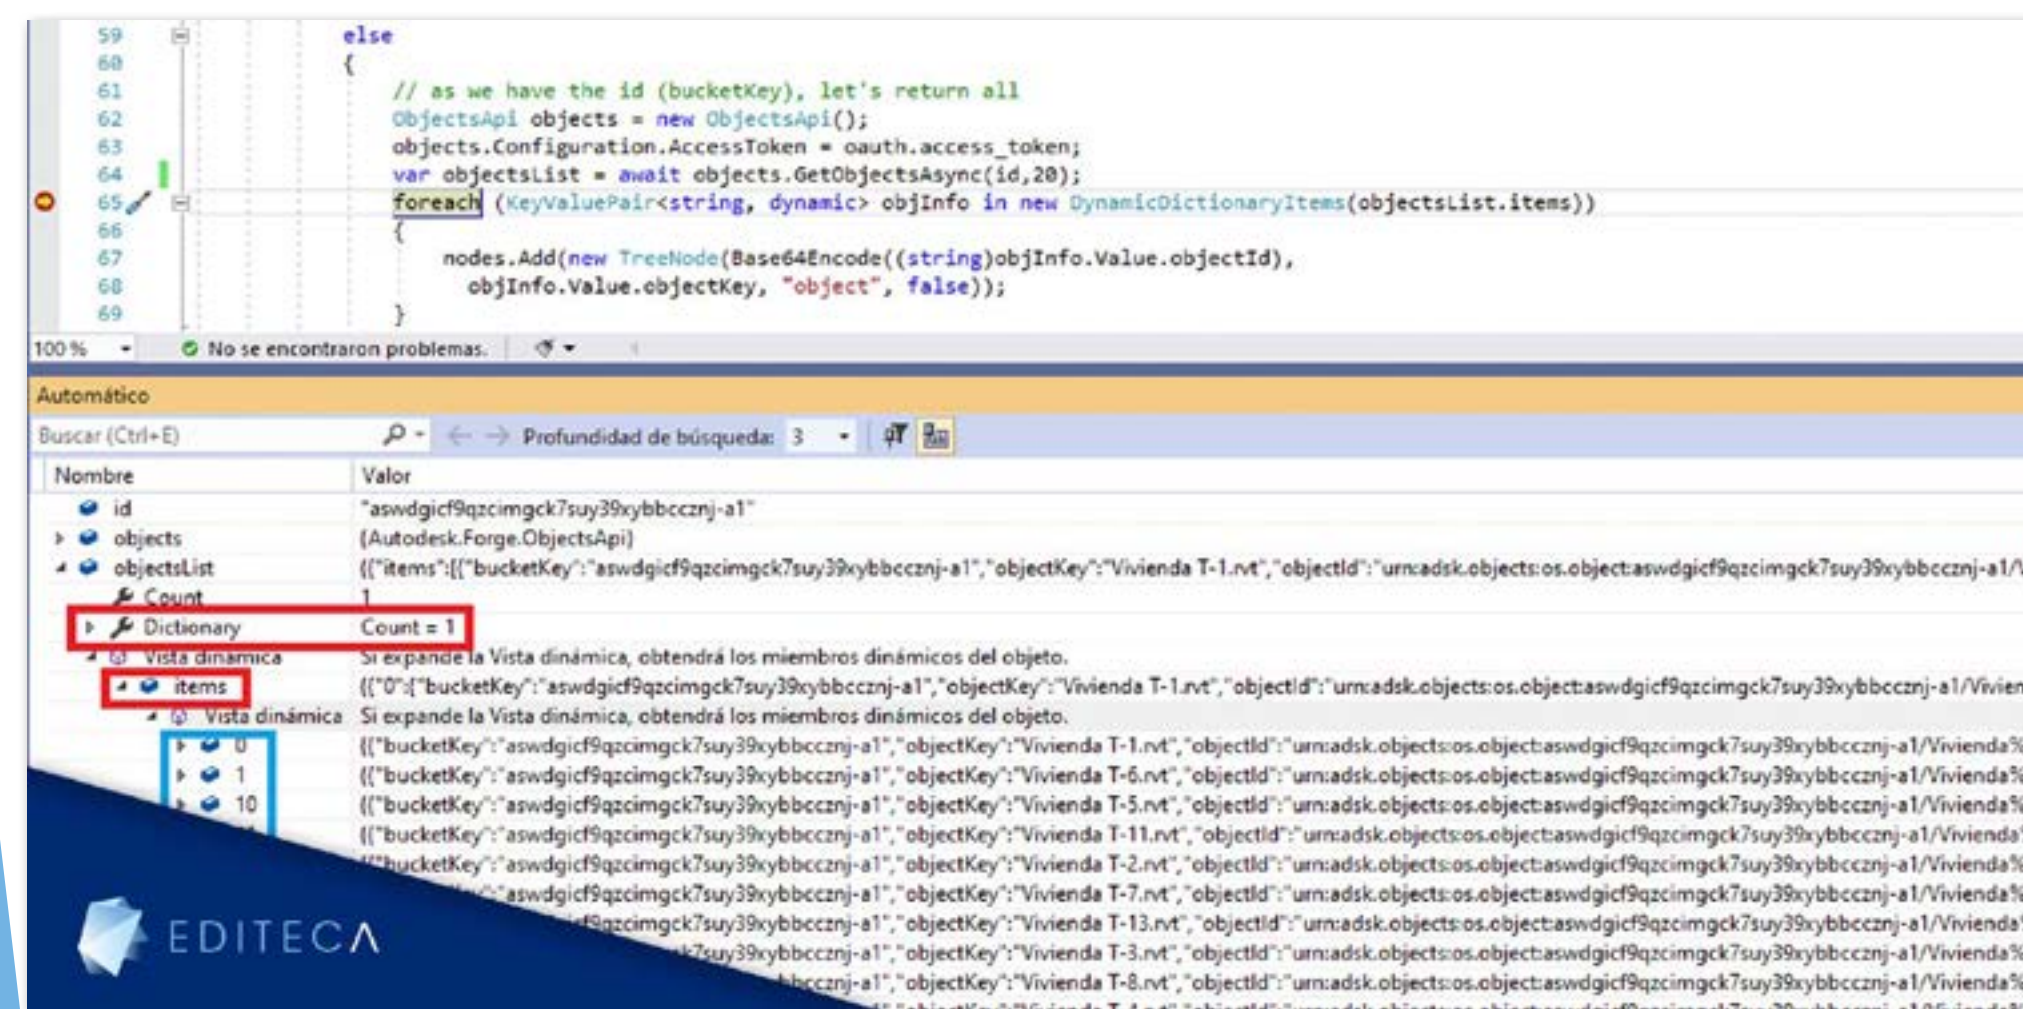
59 else
60 {
61 // as we have the id (bucketKey), let's return all
62 ObjectsApi objects = new ObjectsApi();
63 objects.Configuration.AccessToken = oauth.access_token;
64 var objectsList = await objects.GetObjectsAsync(id,20);
65 foreach (KeyValuePair<string, dynamic> objInfo in new DynamicDictionaryItems(objectsList.items))
66 {
67 nodes.Add(new TreeNode(Base64Encode((string)objInfo.Value.objectId),
68 objInfo.Value.objectKey, "object", false));
69 }

100 % No se encontraron problemas.

Automático

Buscar (Ctrl+E) Profundidad de búsqueda: 3

| Nombre | Valor |
|---|---|
| id | "aswdgicf9qzcimgck7suy39xybbccznj-a1" |
| objects | {Autodesk.Forge.ObjectsApi} |
| objectsList | {{"items":[{"bucketKey":"aswdgicf9qzcimgck7suy39xybbccznj-a1","objectKey":"Vivienda T-1.rvt","objectId":"urn:adsk.objects:os.object:aswdgicf9qzcimgck7suy39xybbccznj-a1/ |
| Count | 1 |
| Dictionary | Count = 1 |
| Vista dinámica | Si expande la Vista dinámica, obtendrá los miembros dinámicos del objeto. |
| items | {{"0":{"bucketKey":"aswdgicf9qzcimgck7suy39xybbccznj-a1","objectKey":"Vivienda T-1.rvt","objectId":"urn:adsk.objects:os.object:aswdgicf9qzcimgck7suy39xybbccznj-a1/Vivien |
| Vista dinámica | Si expande la Vista dinámica, obtendrá los miembros dinámicos del objeto. |
| 0 | {{"bucketKey":"aswdgicf9qzcimgck7suy39xybbccznj-a1","objectKey":"Vivienda T-1.rvt","objectId":"urn:adsk.objects:os.object:aswdgicf9qzcimgck7suy39xybbccznj-a1/Vivienda% |
| 1 | {{"bucketKey":"aswdgicf9qzcimgck7suy39xybbccznj-a1","objectKey":"Vivienda T-6.rvt","objectId":"urn:adsk.objects:os.object:aswdgicf9qzcimgck7suy39xybbccznj-a1/Vivienda% |
| 10 | {{"bucketKey":"aswdgicf9qzcimgck7suy39xybbccznj-a1","objectKey":"Vivienda T-5.rvt","objectId":"urn:adsk.objects:os.object:aswdgicf9qzcimgck7suy39xybbccznj-a1/Vivienda% |
| | {{"bucketKey":"aswdgicf9qzcimgck7suy39xybbccznj-a1","objectKey":"Vivienda T-11.rvt","objectId":"urn:adsk.objects:os.object:aswdgicf9qzcimgck7suy39xybbccznj-a1/Vivienda% |
| | "bucketKey":"aswdgicf9qzcimgck7suy39xybbccznj-a1","objectKey":"Vivienda T-2.rvt","objectId":"urn:adsk.objects:os.object:aswdgicf9qzcimgck7suy39xybbccznj-a1/Vivienda% |
| | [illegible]"aswdgicf9qzcimgck7suy39xybbccznj-a1","objectKey":"Vivienda T-7.rvt","objectId":"urn:adsk.objects:os.object:aswdgicf9qzcimgck7suy39xybbccznj-a1/Vivienda% |
| | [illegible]f9qzcimgck7suy39xybbccznj-a1","objectKey":"Vivienda T-13.rvt","objectId":"urn:adsk.objects:os.object:aswdgicf9qzcimgck7suy39xybbccznj-a1/Vivienda% |
| | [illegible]7suy39xybbccznj-a1","objectKey":"Vivienda T-3.rvt","objectId":"urn:adsk.objects:os.object:aswdgicf9qzcimgck7suy39xybbccznj-a1/Vivienda% |
| | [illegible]ccznj-a1","objectKey":"Vivienda T-8.rvt","objectId":"urn:adsk.objects:os.object:aswdgicf9qzcimgck7suy39xybbccznj-a1/Vivienda% |

EDITECA